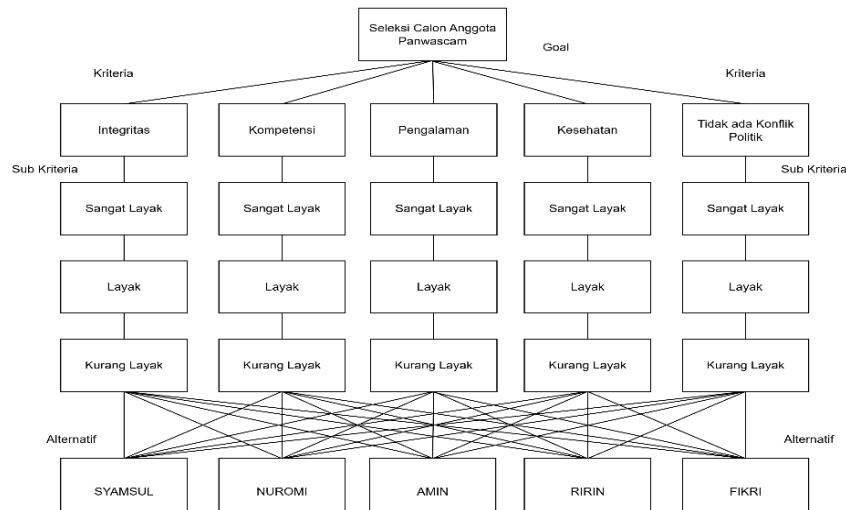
Seleksi Calon Anggota Panwascam

Goal

Kriteria

Kriteria

Integritas

Kompetensi

Pengalaman

Kesehatan

Tidak ada Konflik Politik

Sub Kriteria

Sub Kriteria

Sangat Layak

Sangat Layak

Sangat Layak

Sangat Layak

Sangat Layak

Layak

Layak

Layak

Layak

Layak

Kurang Layak

Kurang Layak

Kurang Layak

Kurang Layak

Kurang Layak

Alternatif

Alternatif

SYAMSUL

NUROMI

AMIN

RIRIN

FIKRI